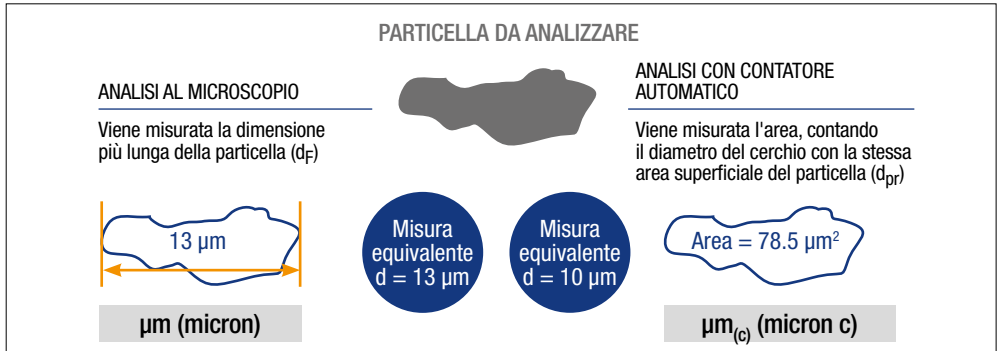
PARTICELLA DA ANALIZZARE

ANALISI AL MICROSCOPIO

Viene misurata la dimensione più lunga della particella ($d_F$)

ANALISI CON CONTATORE AUTOMATICO

Viene misurata l'area, contando il diametro del cerchio con la stessa area superficiale del particella ($d_{pr}$)

13 µm

Misura equivalente d = 13 µm

Misura equivalente d = 10 µm

Area = 78.5 µm²

µm (micron)

µm$_{(c)}$ (micron c)